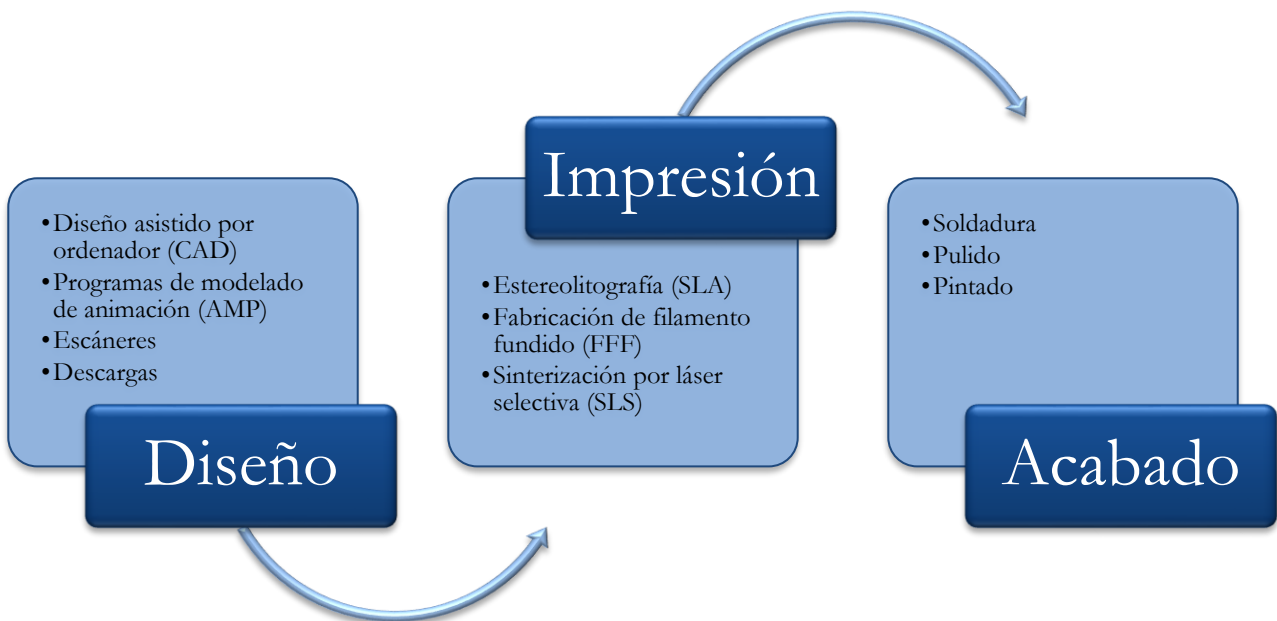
•Diseño asistido por ordenador (CAD)
•Programas de modelado de animación (AMP)
•Escáneres
•Descargas

Diseño

Impresión

•Estereolitografía (SLA)
•Fabricación de filamento fundido (FFF)
•Sinterización por láser selectiva (SLS)

•Soldadura
•Pulido
•Pintado

Acabado